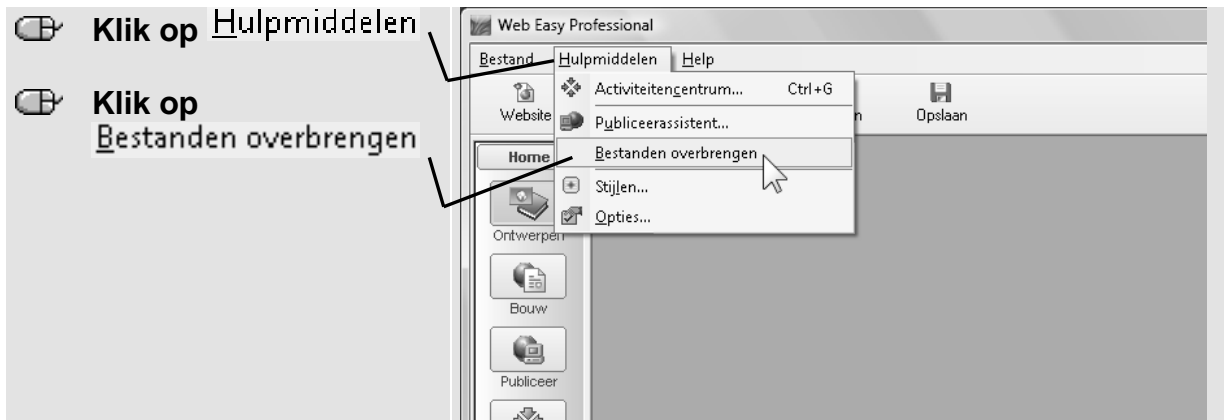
Klik op Hulpmiddelen

Klik op Bestanden overbrengen

Web Easy Professional

Bestand Hulpmiddelen Help

Website

Activiteitencentrum... Ctrl+G

Publiceerassistent...

Bestanden overbrengen

Stijlen...

Opties...

n

Opslaan

Home

Ontwerpen

Bouw

Publiceer